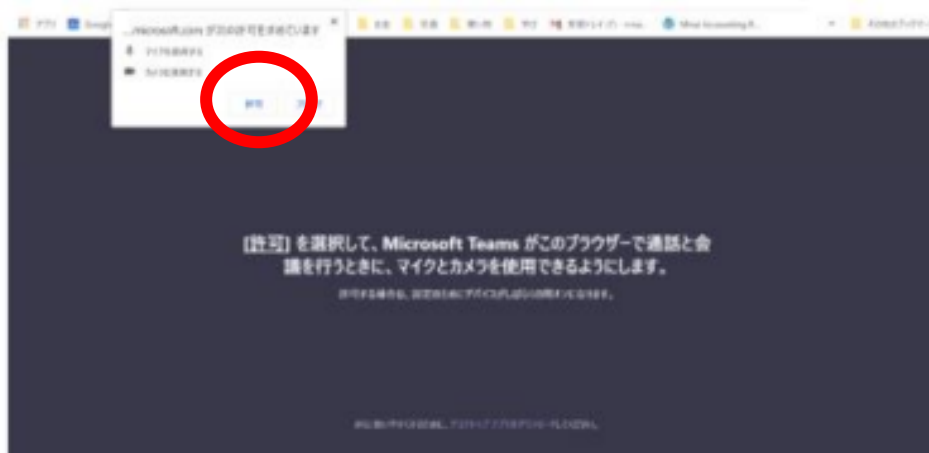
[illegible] Google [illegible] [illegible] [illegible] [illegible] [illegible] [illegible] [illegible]

...microsoft.com が次の許可を求めています
マイクを使用する
カメラを使用する
許可 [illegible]

[許可] を選択して、Microsoft Teams がこのブラウザーで通話と会議を行うときに、マイクとカメラを使用できるようにします。

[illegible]

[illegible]